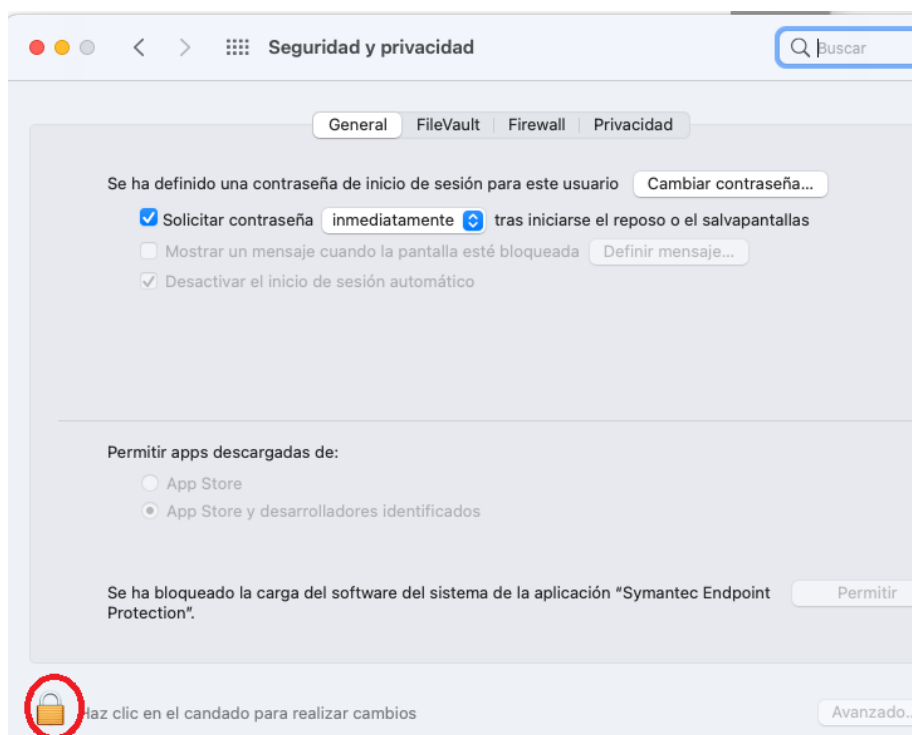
Seguridad y privacidad

Buscar

General | FileVault | Firewall | Privacidad

Se ha definido una contraseña de inicio de sesión para este usuario Cambiar contraseña...

Solicitar contraseña inmediatamente tras iniciarse el reposo o el salvapantallas

Mostrar un mensaje cuando la pantalla esté bloqueada Definir mensaje...

Desactivar el inicio de sesión automático

Permitir apps descargadas de:

App Store

App Store y desarrolladores identificados

Se ha bloqueado la carga del software del sistema de la aplicación "Symantec Endpoint Protection". Permitir

Haz clic en el candado para realizar cambios

Avanzado...